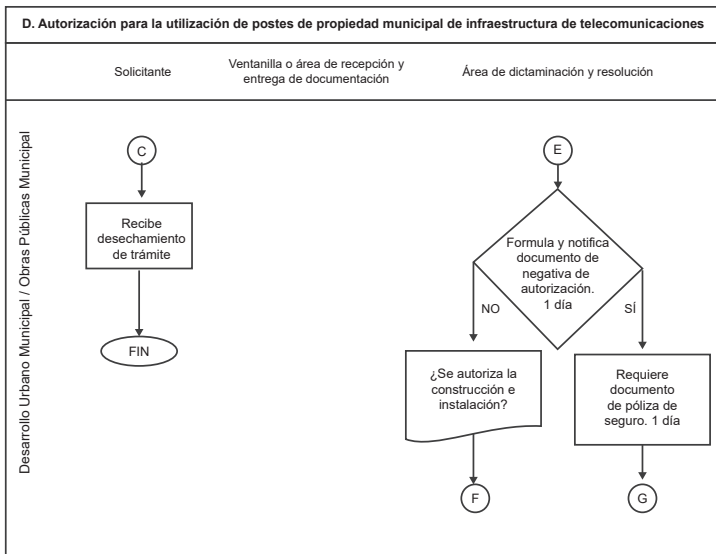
D. Autorización para la utilización de postes de propiedad municipal de infraestructura de telecomunicaciones

Solicitante

Ventanilla o área de recepción y entrega de documentación

Área de dictaminación y resolución

Desarrollo Urbano Municipal / Obras Públicas Municipal

C

Recibe desechamiento de trámite

FIN

E

Formula y notifica documento de negativa de autorización. 1 día

NO

SÍ

¿Se autoriza la construcción e instalación?

Requiere documento de póliza de seguro. 1 día

F

G